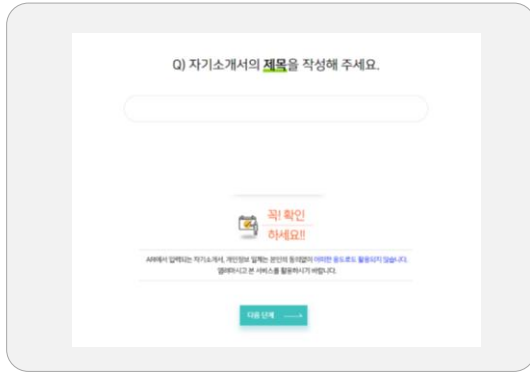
Q) 자기소개서의 제목을 작성해 주세요.

꼭! 확인 하세요!!

AI에서 입력되는 자기소개서, 개인정보 일체는 본인의 동의없이 어떠한 용도로도 활용되지 않습니다. 염려하시고 본 서비스를 활용하시기 바랍니다.

다음 단계